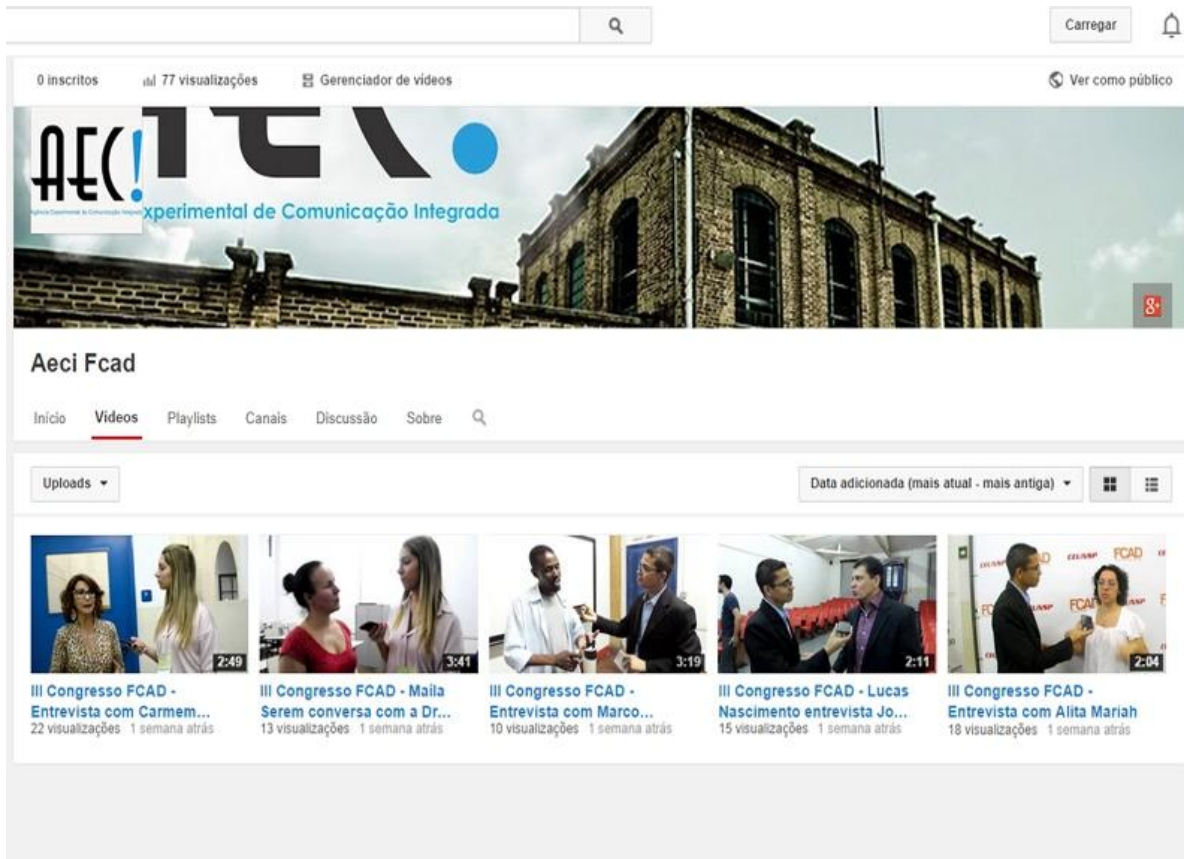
Carregar

0 inscritos   77 visualizações   Gerenciador de vídeos   Ver como público

AEC!
Agência Experimental de Comunicação Integrada
xperimental de Comunicação Integrada

Aeci Fcad

Início   Vídeos   Playlists   Canais   Discussão   Sobre

Uploads

Data adicionada (mais atual - mais antiga)

2:49
III Congresso FCAD - Entrevista com Carmem...
22 visualizações 1 semana atrás

3:41
III Congresso FCAD - Maila Serem conversa com a Dr...
13 visualizações 1 semana atrás

3:19
III Congresso FCAD - Entrevista com Marco...
10 visualizações 1 semana atrás

2:11
III Congresso FCAD - Lucas Nascimento entrevista Jo...
15 visualizações 1 semana atrás

FCAD CEUNSP FCAD
2:04
III Congresso FCAD - Entrevista com Alita Mariah
18 visualizações 1 semana atrás